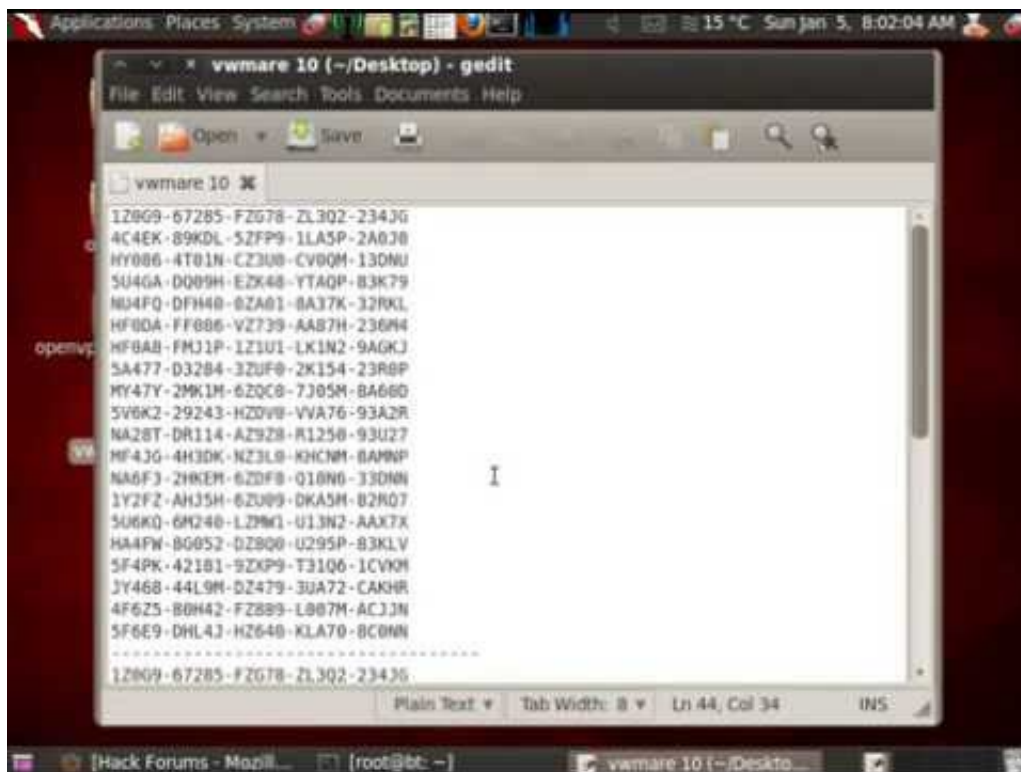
Applications Places System 15 °C Sun Jan 5, 8:02:04 AM

vwmare 10 (~/Desktop) - gedit

File Edit View Search Tools Documents Help

Open Save

vwmare 10

1Z0G9-67285-FZG78-ZL3Q2-234JG
4C4EK-89KDL-5ZFP9-1LA5P-2A0J0
HY086-4T01N-CZ3U0-CV0QM-13DNU
5U4GA-DQ09H-EZK48-YTAQP-83K79
NU4FQ-DFH40-0ZA01-0A37K-32RKL
HF0DA-FF086-VZ739-AA87H-236M4
HF0A8-FMJ1P-1Z1U1-LK1N2-9AGKJ
5A477-D3284-3ZUF0-2K154-23R0P
MY47Y-2MK1M-6ZQC0-7J05M-8A60D
5V6K2-29243-HZDV0-VVA76-93A2R
NA28T-DR114-AZ9Z8-R1250-93U27
MF4JG-4H3DK-NZ3L0-KHCNM-0AMNP
NA6FJ-2HKEM-6ZDF8-Q18N6-33DNN
1Y2FZ-AHJ5H-6ZU09-DKA5M-82R07
5U6KQ-6M240-LZMW1-U13N2-AAX7X
HA4FW-8G052-DZ8Q0-U295P-83KLV
5F4PK-42181-9ZXP9-T31Q6-1CVKM
JY468-44L9M-DZ479-3UA72-CAKHR
4F6Z5-80H42-FZ889-L807M-ACJJN
5F6E9-DHL4J-HZ640-KLA70-8C0NN
------------------------------------
1Z0G9-67285-FZG78-ZL3Q2-234JG

Plain Text ▾ Tab Width: 8 ▾ Ln 44, Col 34 INS

openvp

[Hack Forums - Mozill... [root@bt: ~] vwmare 10 (~/Deskto...